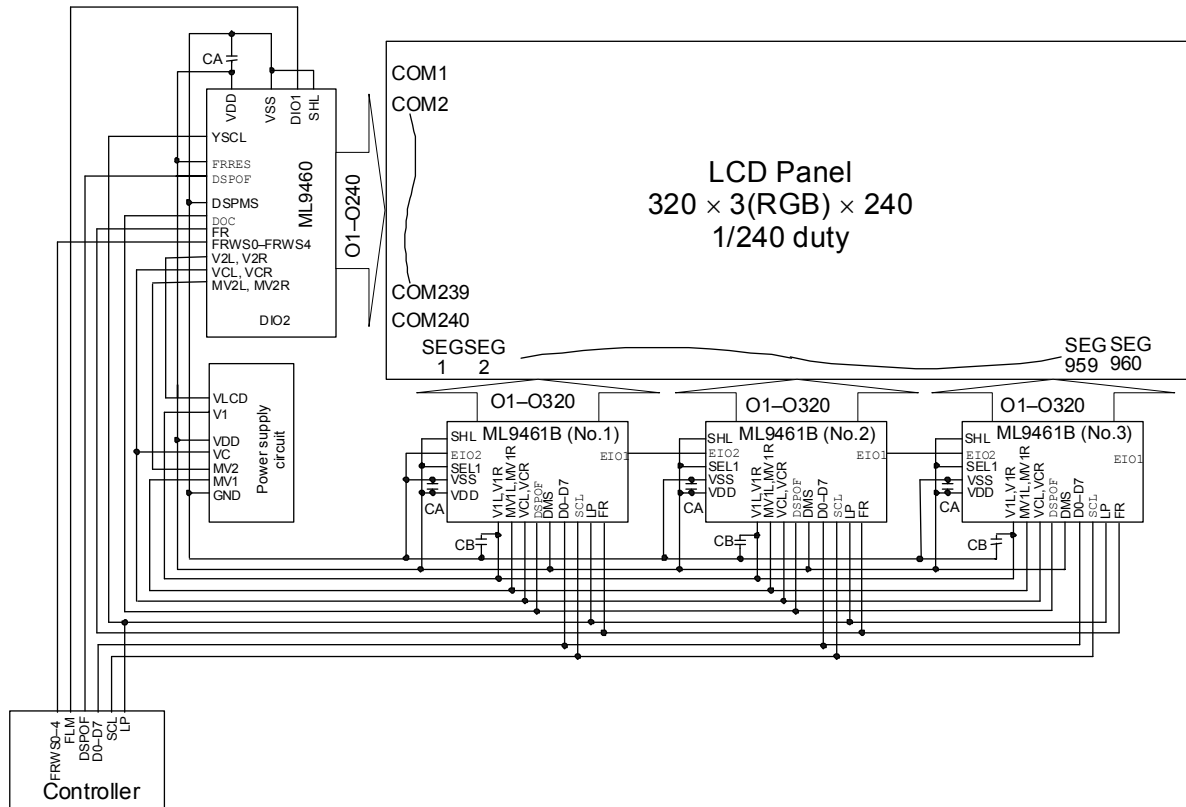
CA
VDD
VSS
DIO1
SHL
YSCL
FRRES
DSPOF
DSPMS
DOC
FR
FRWS0–FRWS4
V2L, V2R
VCL, VCR
MV2L, MV2R
DIO2
ML9460
O1–O240

COM1
COM2
COM239
COM240

LCD Panel
320 × 3(RGB) × 240
1/240 duty

SEG 1
SEG 2
SEG 959
SEG 960

VLCD
V1
VDD
VC
MV2
MV1
GND
Power supply circuit

O1–O320
SHL
ML9461B (No.1)
EIO2
SEL1
VSS
VDD
EIO1
CA
V1L,V1R
MV1L,MV1R
VCL,VCR
DSPOF
DMS
D0–D7
SCL
LP
FR
CB

O1–O320
SHL
ML9461B (No.2)
EIO2
SEL1
VSS
VDD
EIO1
CA
V1L,V1R
MV1L,MV1R
VCL,VCR
DSPOF
DMS
D0–D7
SCL
LP
FR
CB

O1–O320
SHL
ML9461B (No.3)
EIO2
SEL1
VSS
VDD
EIO1
CA
V1L,V1R
MV1L,MV1R
VCL,VCR
DSPOF
DMS
D0–D7
SCL
LP
FR
CB

FRWS0–4
FLM
DSPOF
D0–D7
SCL
LP
Controller